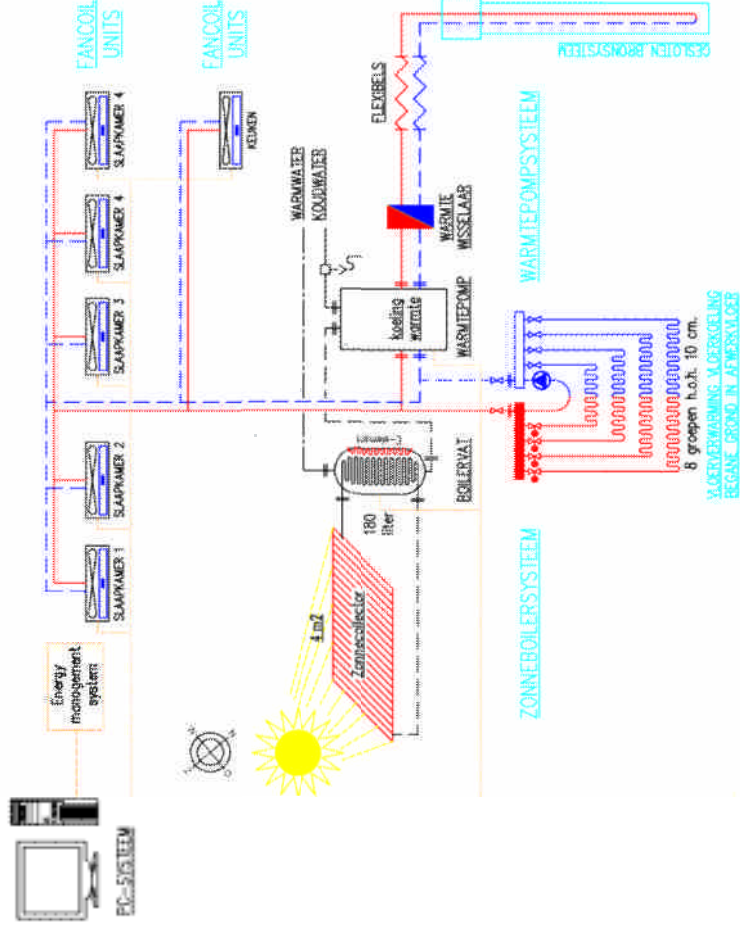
FANCOIL UNITS

FANCOIL UNITS

GESLOTEN BRONSYSTEEM

SLAAPKAMER 4

KEUKEN

FLEXIBELS

SLAAPKAMER 4

WARMWATER

KOUDWATER

WARMTE WISSELAAR

WARMTEPOMPSYSTEEM

SLAAPKAMER 3

koeling warmte

WARMTEPOMP

SLAAPKAMER 2

SLAAPKAMER 1

BOILERVAT

180 liter

8 groepen h.o.h. 10 cm.

VLOERVERWARMING VLOERKOELING BEGANE GROND IN AFWERKVLOER

Energy management system

4 m2

Zonnecollector

ZONNEBOILERSYSTEEM

PC-SYSTEEM